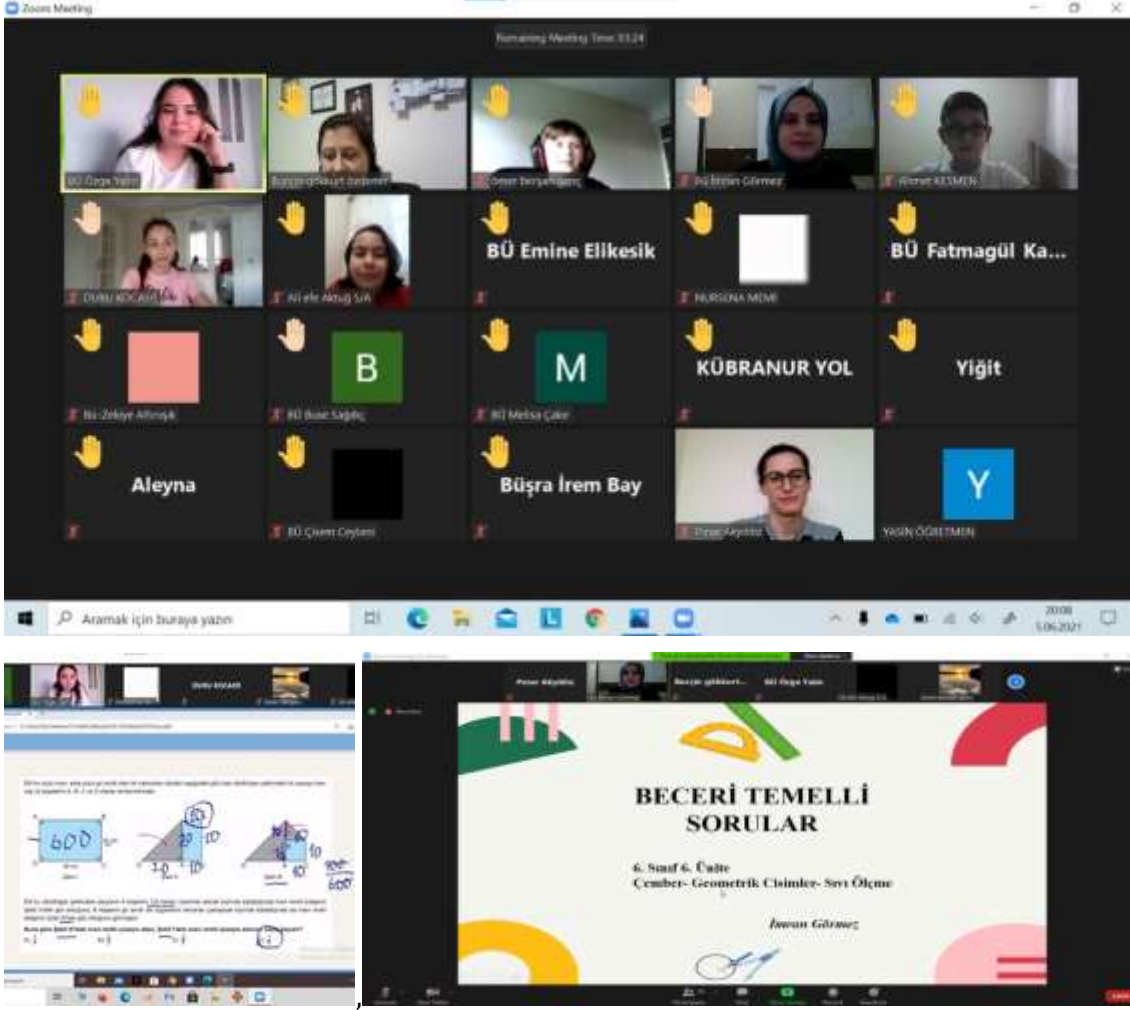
Zoom Meeting

Remaining Meeting Time: 01:24

BÜ Özge Yazıcı
Burcu gökkurt özdemir
Ömer Sergahoğlu
BÜ İmran Görmez
Ahmet KESMEN
Duru KOCASU
Ali efe Aktuğ ŞAN
BÜ Emine Elikesik
NURSENA MEME
BÜ Fatmagül Ka...
Bü Zekiye Altınışık
B
BÜ Buse Sağdıç
M
BÜ Melisa Çakır
KÜBRANUR YOL
Yiğit
Aleyna
BÜ Çisem Ceylani
Büşra İrem Bay
Pınar Akyıldız
Y
YASİN ÖĞRETMEN

Aramak için buraya yazın

20:08
5.06.2021

Duru KOCASU

600
20
10
10
10
40
10
900
600

Pınar Akyıldız
Burcu gökkurt...
BÜ Özge Yazıcı

BECERİ TEMELLİ SORULAR

6. Sınıf 6. Ünite
Çember- Geometrik Cisimler- Sıvı Ölçme

İmran Görmez